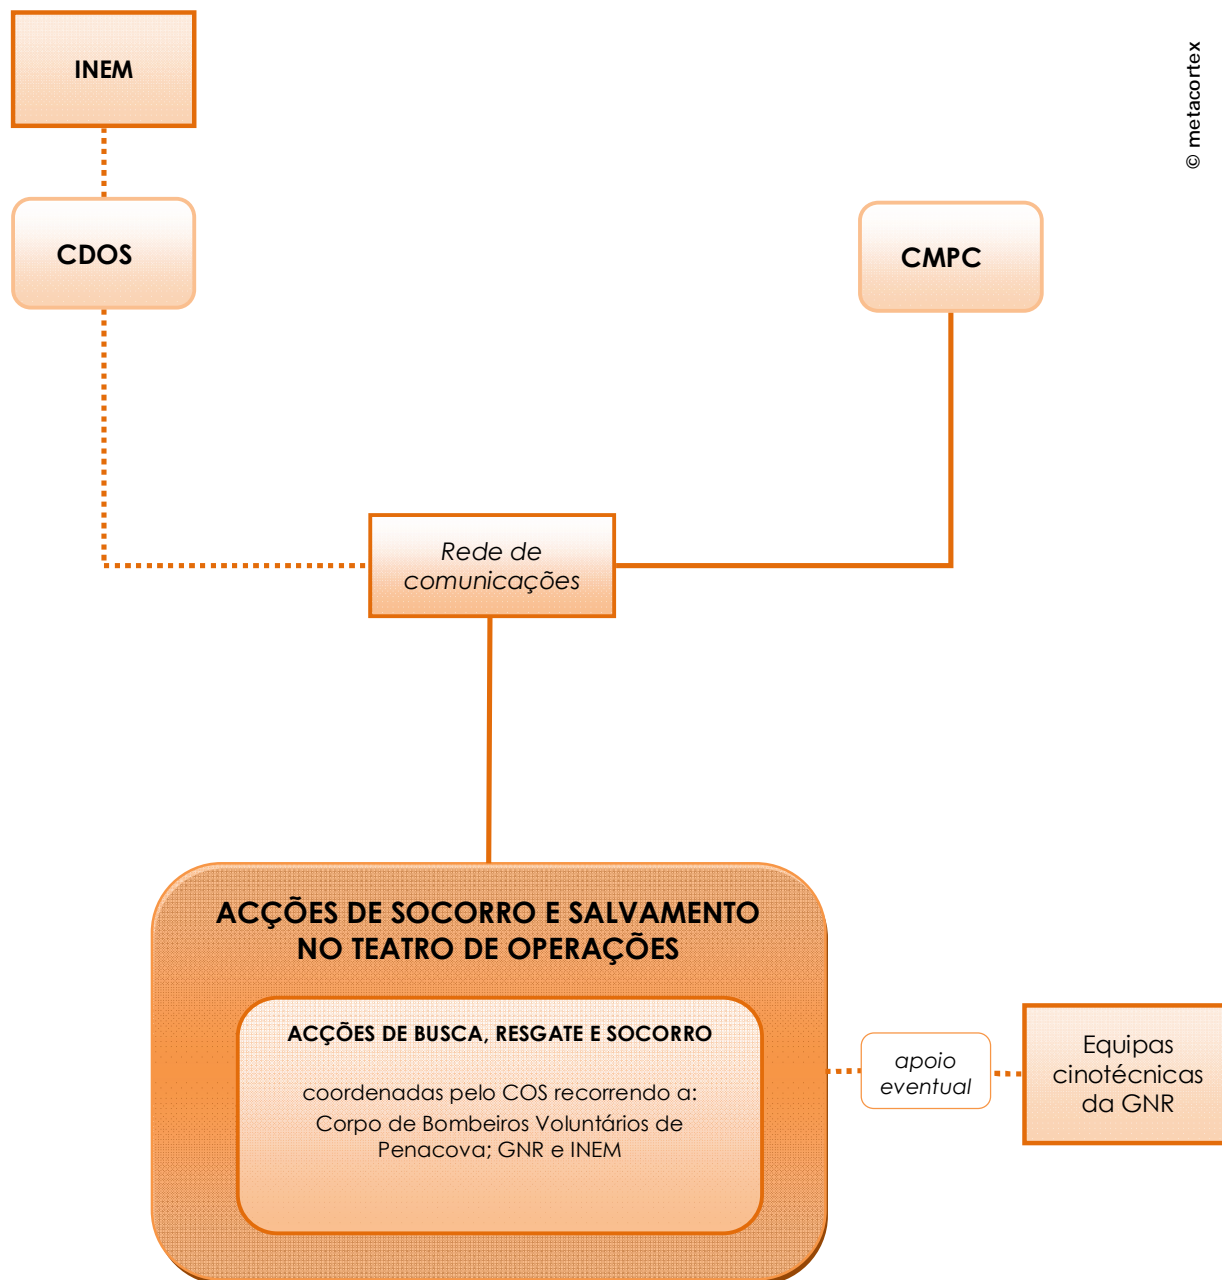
INEM

© metacortex

CDOS

CMPC

Rede de comunicações

ACÇÕES DE SOCORRO E SALVAMENTO NO TEATRO DE OPERAÇÕES

ACÇÕES DE BUSCA, RESGATE E SOCORRO

coordenadas pelo COS recorrendo a: Corpo de Bombeiros Voluntários de Penacova; GNR e INEM

apoio eventual

Equipas cinotécnicas da GNR